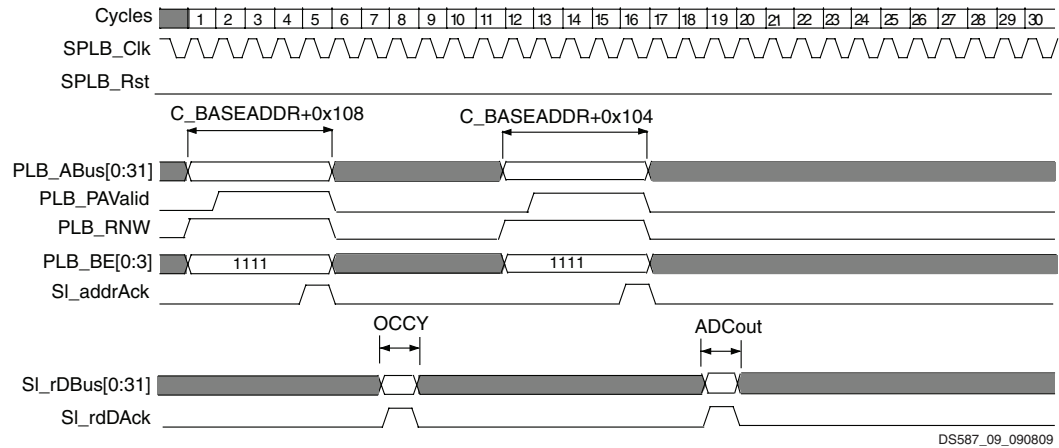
Cycles 1 2 3 4 5 6 7 8 9 10 11 12 13 14 15 16 17 18 19 20 21 22 23 24 25 26 27 28 29 30

SPLB_Clk

SPLB_Rst

C_BASEADDR+0x108

C_BASEADDR+0x104

PLB_ABus[0:31]

PLB_PAValid

PLB_RNW

PLB_BE[0:3]

1111

1111

Sl_addrAck

OCCY

ADCout

Sl_rDBus[0:31]

Sl_rdDAck

DS587_09_090809